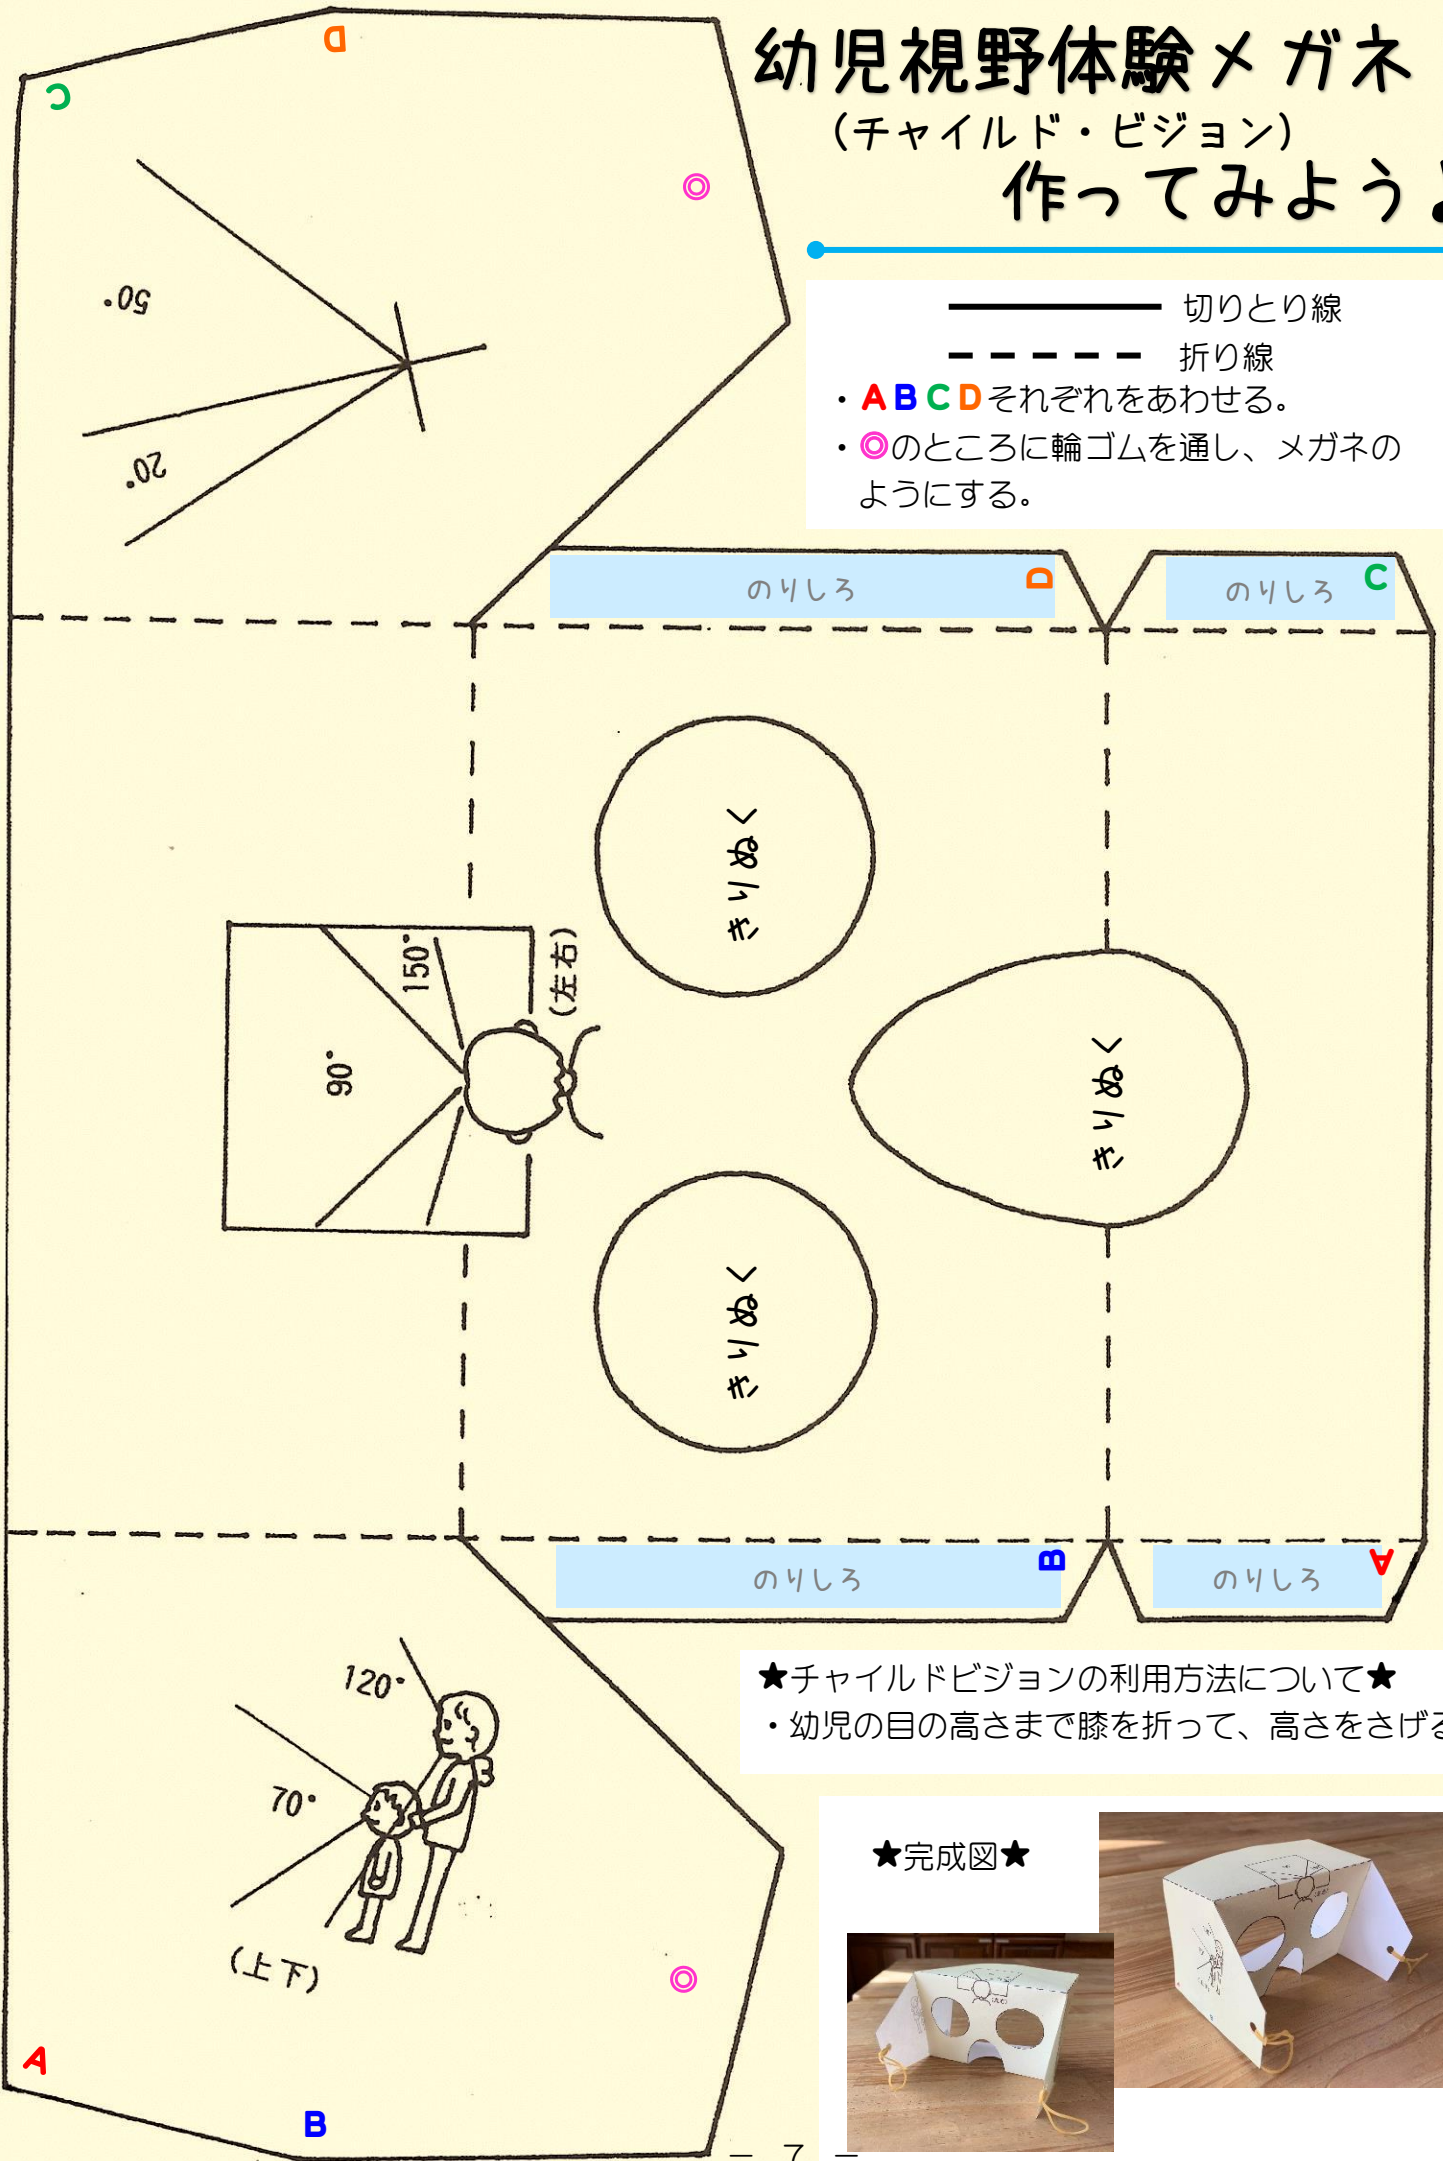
幼児視野体験メガネ
(チャイルド・ビジョン)
作ってみよう

切りとり線
折り線
・ABCDそれぞれをあわせる。
・◎のところに輪ゴムを通し、メガネのようにする。

D
C
◎
50°
20°

のりしろ D
のりしろ C

きりぬく
きりぬく
きりぬく

150°
90°
(左右)

のりしろ B
のりしろ A

120°
70°
(上下)
◎
A
B

★チャイルドビジョンの利用方法について★
・幼児の目の高さまで膝を折って、高さをさげ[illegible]

★完成図★

— 7 —